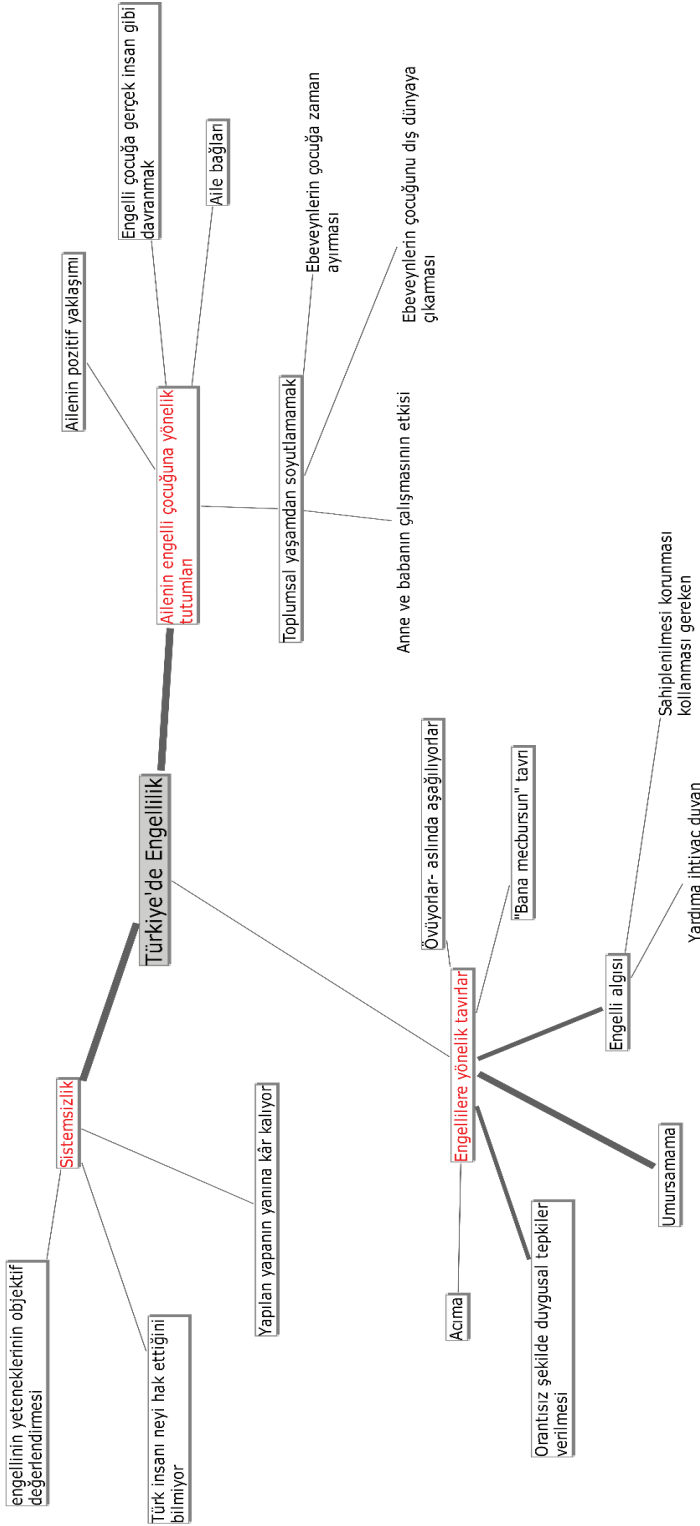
Türkiye'de Engellilik

Ailenin engelli çocuğuna yönelik tutumları

Ailenin pozitif yaklaşımı

Engelli çocuğa gerçek insan gibi davranmak

Aile bağları

Toplumsal yaşamdan soyutlamamak

Ebeveynlerin çocuğa zaman ayırması

Ebeveynlerin çocuğunu dış dünyaya çıkarması

Anne ve babanın çalışmasının etkisi

Sistemsizlik

engellinin yeteneklerinin objektif değerlendirmesi

Türk insanı neyi hak ettiğini bilmiyor

Yapılan yapanın yanına kâr kalıyor

Engellilere yönelik tavırlar

Övüyorlar- aslında aşağılıyorlar

"Bana mecbursun" tavrı

Engelli algısı

Sahiplenilmesi korunması kollanması gereken

Yardıma ihtiyaç duyan

Umursamama

Orantısız şekilde duygusal tepkiler verilmesi

Acıma